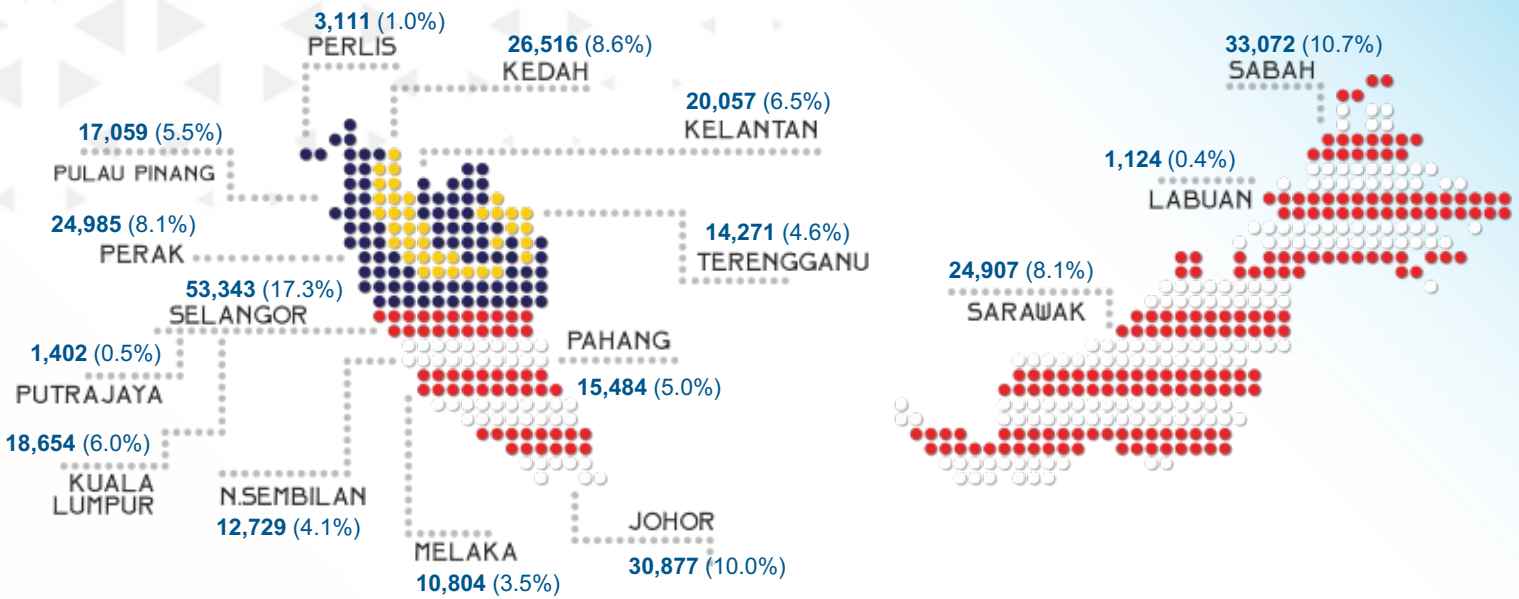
3,111 (1.0%)
PERLIS

26,516 (8.6%)
KEDAH

20,057 (6.5%)
KELANTAN

17,059 (5.5%)
PULAU PINANG

24,985 (8.1%)
PERAK

14,271 (4.6%)
TERENGGANU

53,343 (17.3%)
SELANGOR

1,402 (0.5%)
PUTRAJAYA

PAHANG
15,484 (5.0%)

18,654 (6.0%)
KUALA LUMPUR

N.SEMBILAN
12,729 (4.1%)

JOHOR
30,877 (10.0%)

MELAKA
10,804 (3.5%)

33,072 (10.7%)
SABAH

1,124 (0.4%)
LABUAN

24,907 (8.1%)
SARAWAK